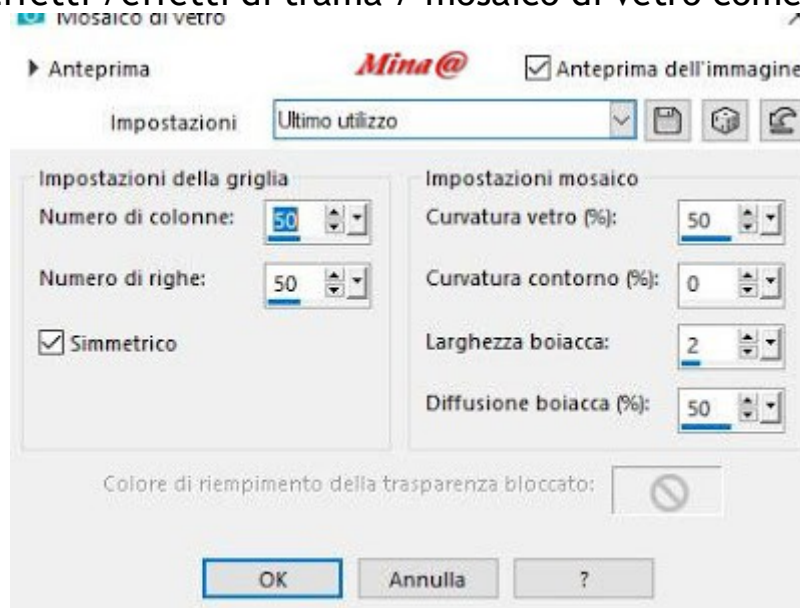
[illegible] effetti di trama / mosaico di vetro come

Mosaico di vetro

Anteprima

Mina@

Anteprima dell'immagine

Impostazioni Ultimo utilizzo

Impostazioni della griglia

Numero di colonne: 50

Numero di righe: 50

Simmetrico

Impostazioni mosaico

Curvatura vetro (%): 50

Curvatura contorno (%): 0

Larghezza boiacca: 2

Diffusione boiacca (%): 50

Colore di riempimento della trasparenza bloccato:

OK Annulla ?